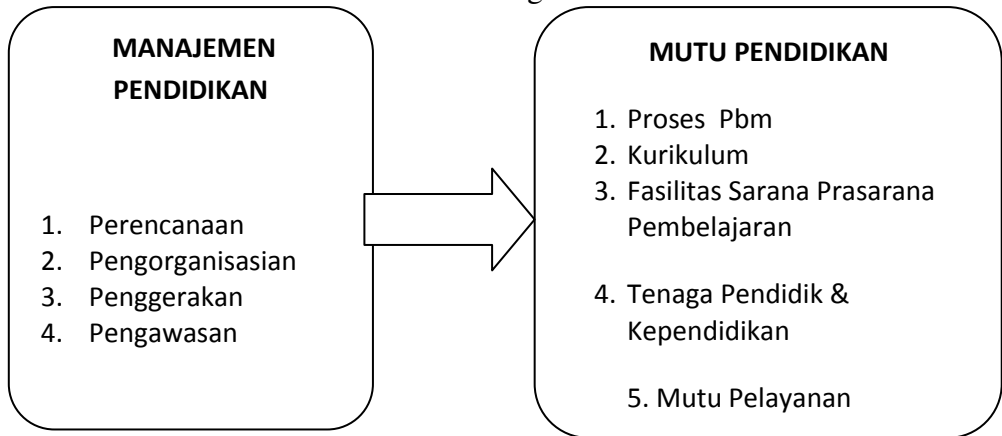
MANAJEMEN PENDIDIKAN

1. Perencanaan
2. Pengorganisasian
3. Penggerakan
4. Pengawasan

MUTU PENDIDIKAN

1. Proses Pbm
2. Kurikulum
3. Fasilitas Sarana Prasarana Pembelajaran
4. Tenaga Pendidik & Kependidikan
5. Mutu Pelayanan